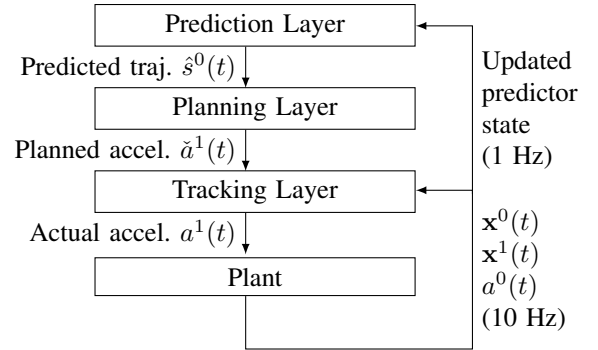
Prediction Layer

Predicted traj. $\hat{s}^0(t)$

Planning Layer

Planned accel. $\check{a}^1(t)$

Tracking Layer

Actual accel. $a^1(t)$

Plant

Updated predictor state (1 Hz)

$\mathbf{x}^0(t)$
$\mathbf{x}^1(t)$
$a^0(t)$
(10 Hz)